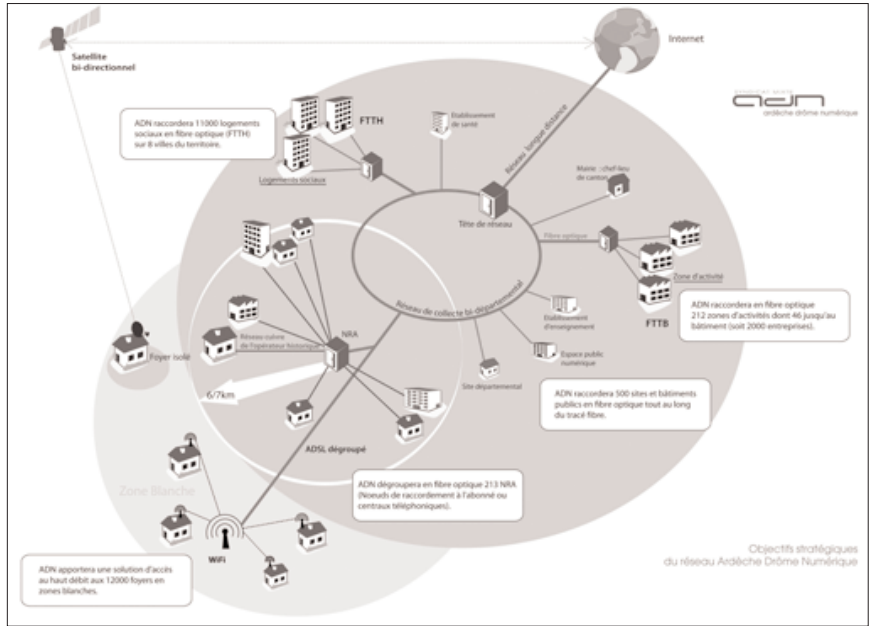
Satellite bi-directionnel

Internet

adn
ardèche drôme numérique

ADN raccordera 11000 logements sociaux en fibre optique (FTTH) sur 8 villes du territoire.

FTTH

Etablissement de santé

Réseau longue distance

Logements sociaux

Mairie - chef-lieu de canton

Tête de réseau

Fibre optique

Zone d'activité

FTTB

ADN raccordera en fibre optique 212 zones d'activités dont 46 jusqu'au bâtiment (soit 2000 entreprises).

Réseau de collecte bi-départemental

Etablissement d'enseignement

Espace public numérique

NRA

Réseau cuivre de l'opérateur historique

Foyer isolé

6/7km

Site départemental

ADN raccordera 500 sites et bâtiments publics en fibre optique tout au long du tracé fibre.

ADSL dégroupé

Zone Blanche

ADN dégroupera en fibre optique 213 NRA (Noeuds de raccordement à l'abonné ou centraux téléphoniques).

WiFi

ADN apportera une solution d'accès au haut débit aux 12000 foyers en zones blanches.

Objectifs stratégiques du réseau Ardèche Drôme Numérique